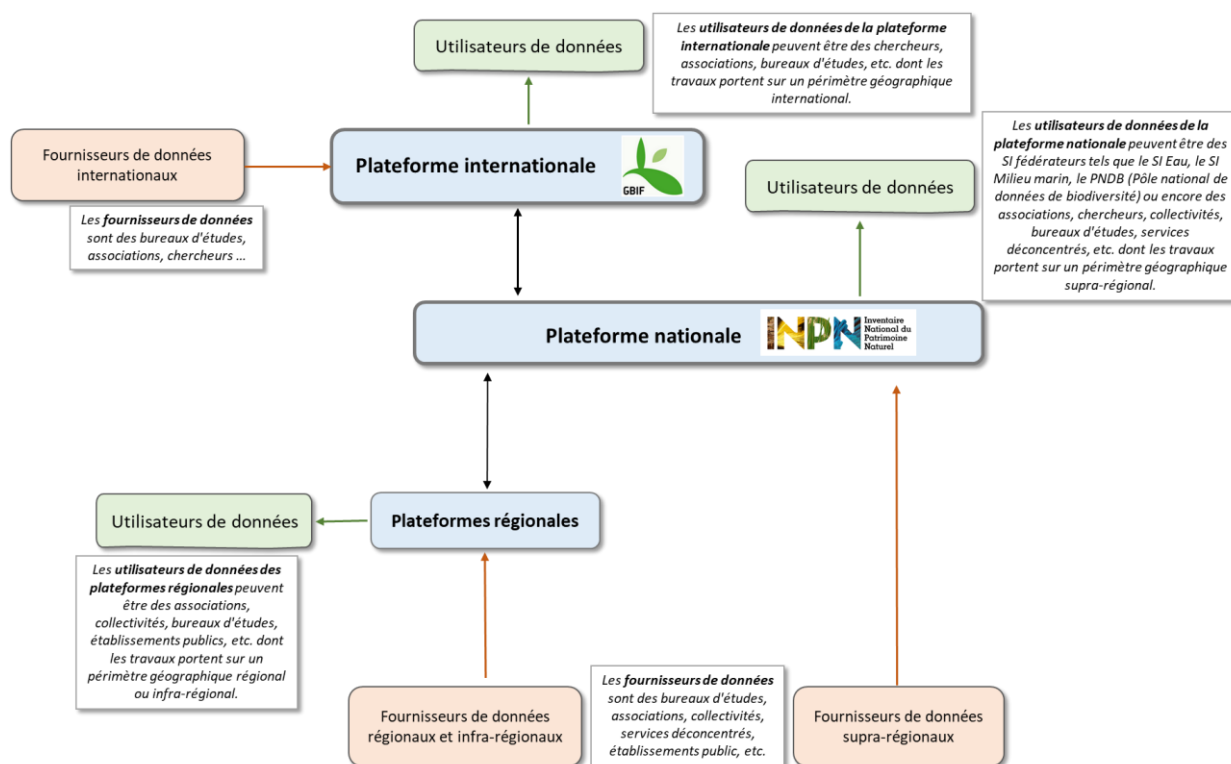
Utilisateurs de données

Les **utilisateurs de données de la plateforme internationale** peuvent être des chercheurs, associations, bureaux d'études, etc. dont les travaux portent sur un périmètre géographique international.

Fournisseurs de données internationaux

Plateforme internationale

GBIF

Les **fournisseurs de données** sont des bureaux d'études, associations, chercheurs ...

Utilisateurs de données

Les **utilisateurs de données de la plateforme nationale** peuvent être des SI fédérateurs tels que le SI Eau, le SI Milieu marin, le PNDB (Pôle national de données de biodiversité) ou encore des associations, chercheurs, collectivités, bureaux d'études, services déconcentrés, etc. dont les travaux portent sur un périmètre géographique supra-régional.

Plateforme nationale

INPN Inventaire National du Patrimoine Naturel

Utilisateurs de données

Plateformes régionales

Les **utilisateurs de données des plateformes régionales** peuvent être des associations, collectivités, bureaux d'études, établissements publics, etc. dont les travaux portent sur un périmètre géographique régional ou infra-régional.

Fournisseurs de données régionaux et infra-régionaux

Les **fournisseurs de données** sont des bureaux d'études, associations, collectivités, services déconcentrés, établissements public, etc.

Fournisseurs de données supra-régionaux